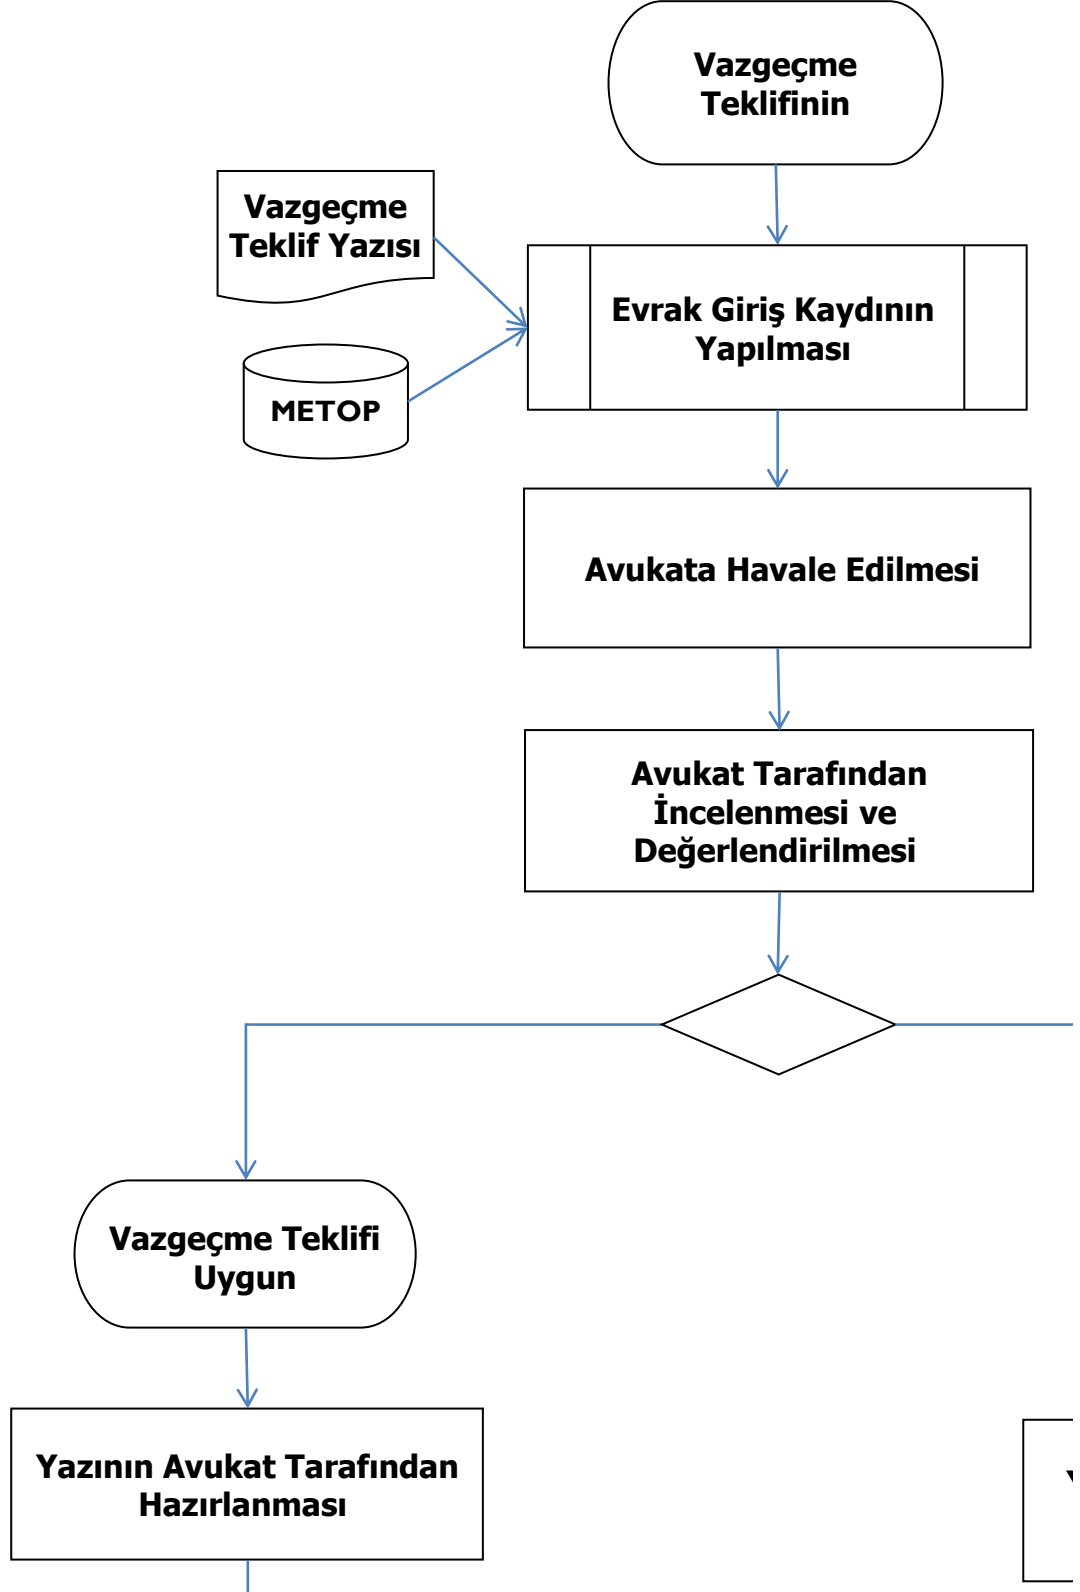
Vazgeçme Teklifinin

Vazgeçme Teklif Yazısı

Evrak Giriş Kaydının Yapılması

METOP

Avukata Havale Edilmesi

Avukat Tarafından İncelenmesi ve Değerlendirilmesi

Vazgeçme Teklifi Uygun

Yazının Avukat Tarafından Hazırlanması

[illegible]